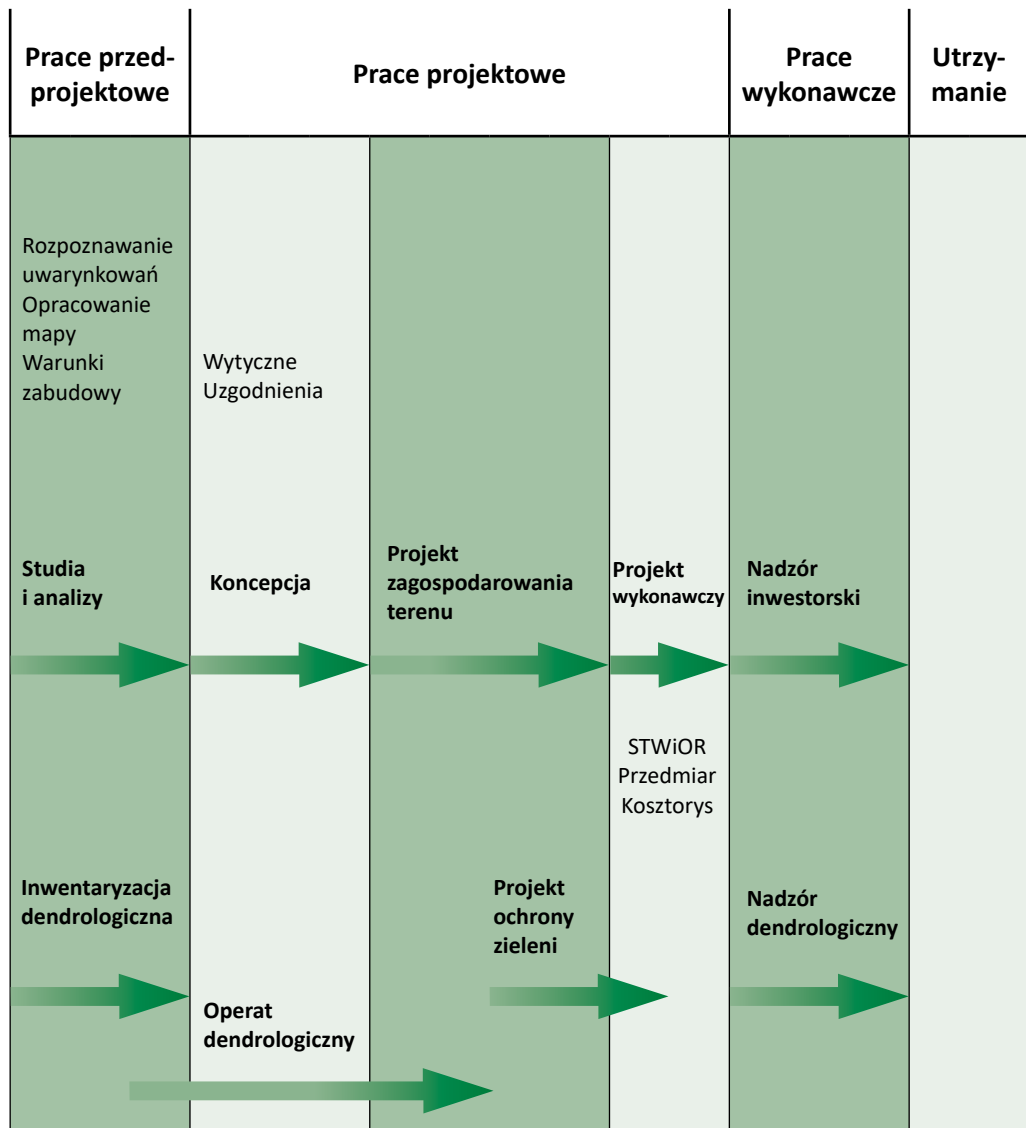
Prace przedprojektowe

Prace projektowe

Prace wykonawcze

Utrzymanie

Rozpoznawanie uwarynkowań
Opracowanie mapy
Warunki zabudowy

Wytyczne
Uzgodnienia

Studia i analizy

Koncepcja

Projekt zagospodarowania terenu

Projekt wykonawczy

Nadzór inwestorski

STWiOR
Przedmiar
Kosztorys

Inwentaryzacja dendrologiczna

Projekt ochrony zieleni

Nadzór dendrologiczny

Operat dendrologiczny